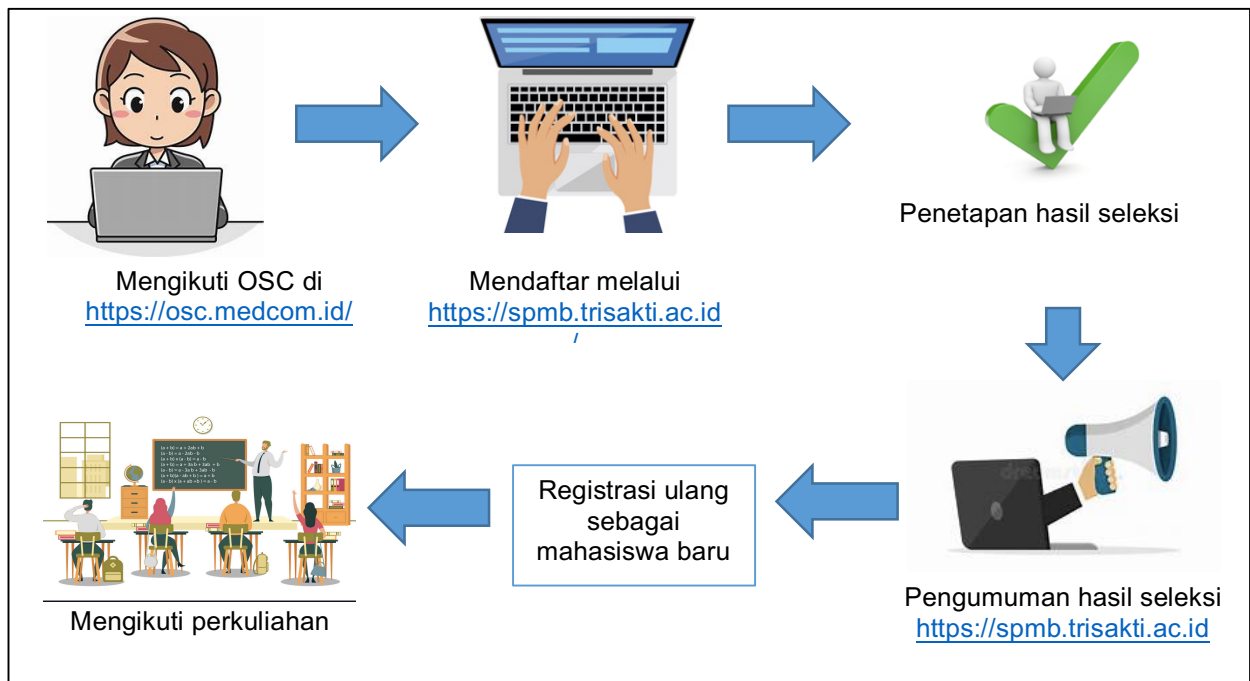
Mengikuti OSC di
https://osc.medcom.id/

Mendaftar melalui
https://spmb.trisakti.ac.id
/

Penetapan hasil seleksi

Pengumuman hasil seleksi
https://spmb.trisakti.ac.id

Registrasi ulang
sebagai
mahasiswa baru

Mengikuti perkuliahan